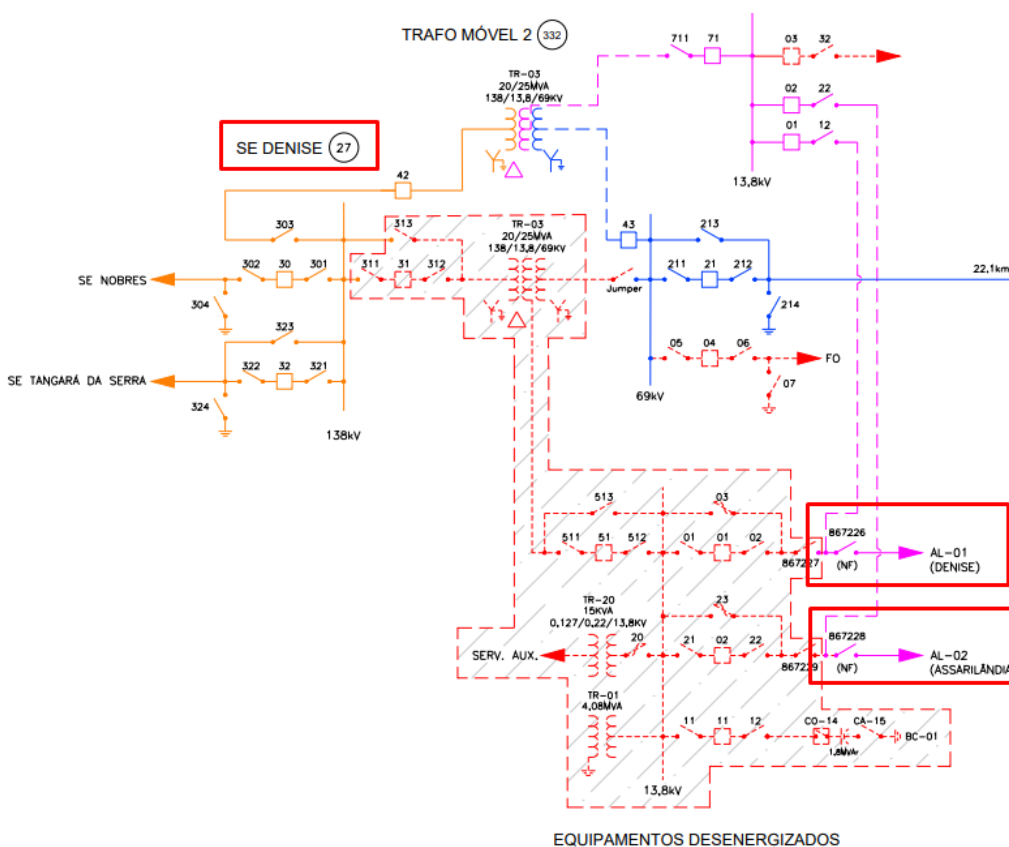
TRAFO MÓVEL 2 332

TR-03
20/25MVA
138/13,8/69KV

711 71 03 32

02 22

01 12

13,8kV

SE DENISE 27

42

303

313

TR-03
20/25MVA
138/13,8/69KV

43

213

SE NOBRES

302 30 301

311 31 312

Jumper

211 21 212

22,1km

304

214

323

05 04 06

FO

SE TANGARÁ DA SERRA

322 32 321

07

324

69kV

138kV

513

03

511 51 512

01 01 02

867226

867227

(NF)

AL-01
(DENISE)

TR-20
15KVA
0,127/0,22/13,8KV

23

20

21 02 22

867228

867229

(NF)

AL-02
(ASSARILÂNDIA

SERV. AUX.

TR-01
4,08MVA

11 11 12

CO-14

CA-15

BC-01

1,8MVAr

13,8kV

EQUIPAMENTOS DESENERGIZADOS